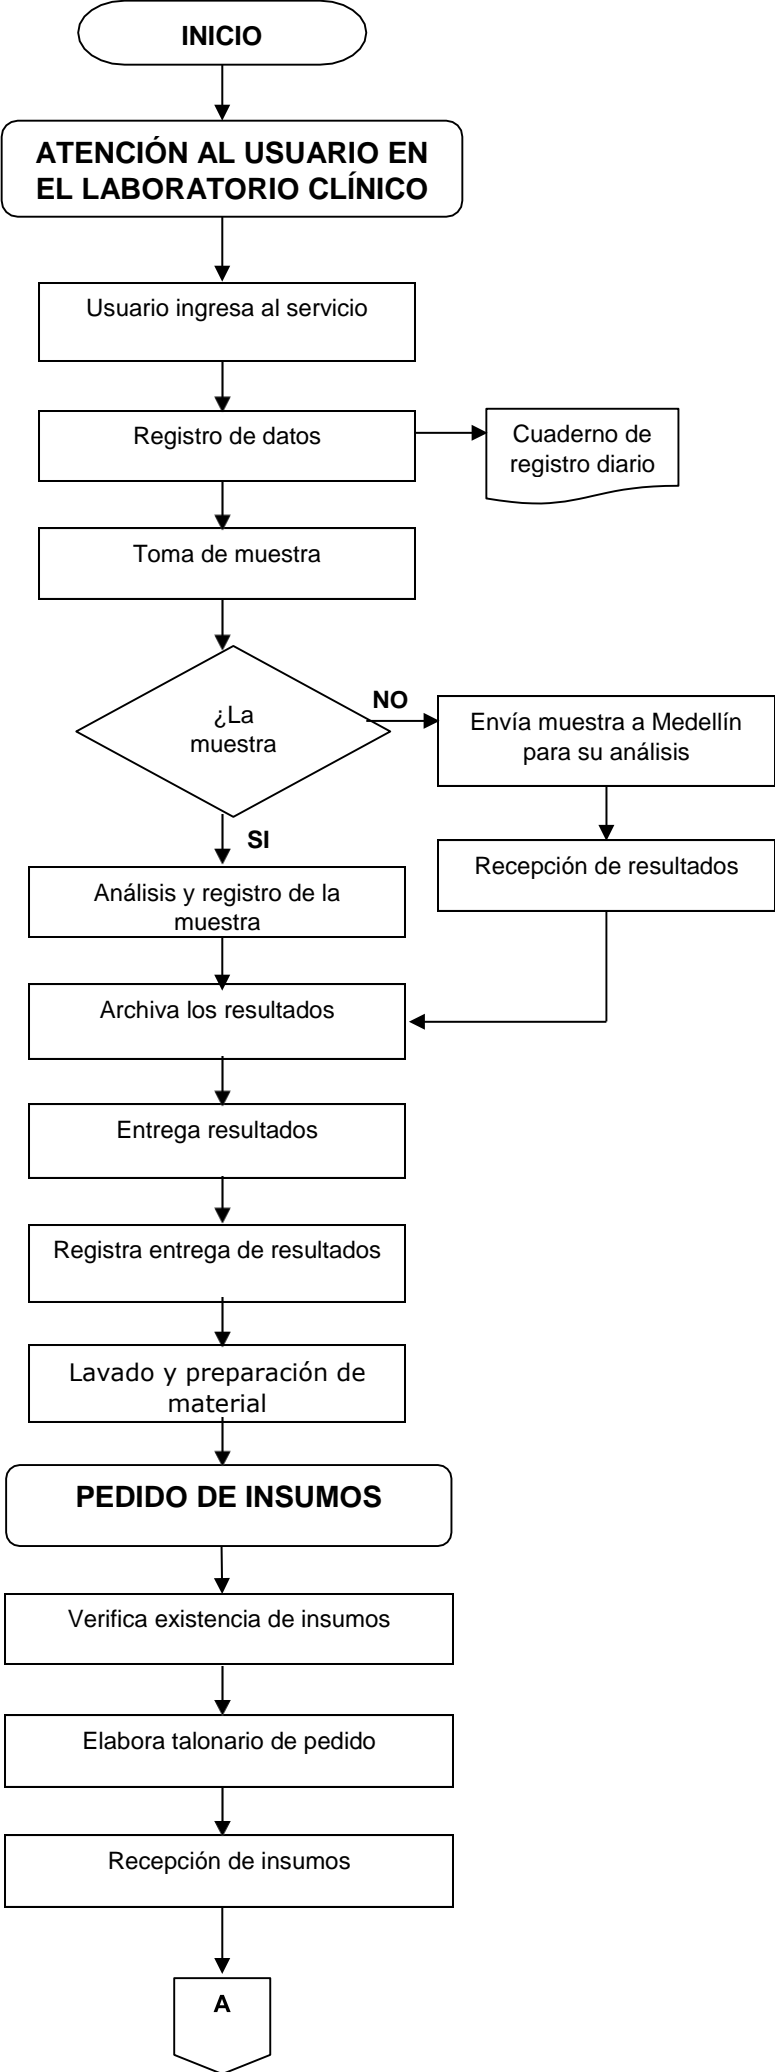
INICIO

ATENCIÓN AL USUARIO EN EL LABORATORIO CLÍNICO

Usuario ingresa al servicio

Registro de datos

Cuaderno de registro diario

Toma de muestra

¿La muestra

NO

Envía muestra a Medellín para su análisis

Recepción de resultados

SI

Análisis y registro de la muestra

Archiva los resultados

Entrega resultados

Registra entrega de resultados

Lavado y preparación de material

PEDIDO DE INSUMOS

Verifica existencia de insumos

Elabora talonario de pedido

Recepción de insumos

A